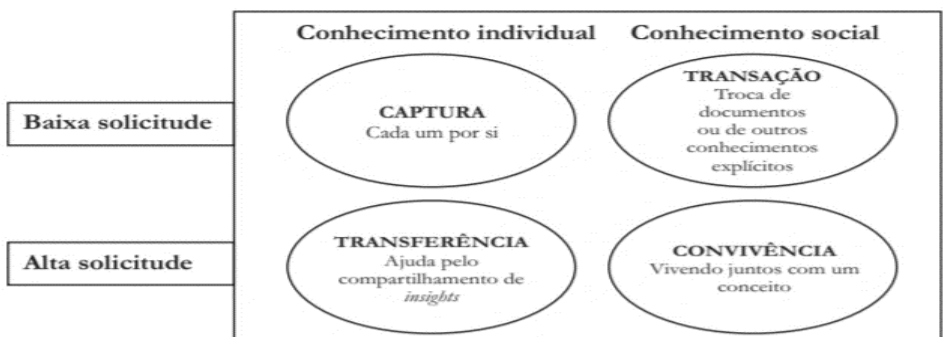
Conhecimento individual

Conhecimento social

Baixa solicitude

Alta solicitude

CAPTURA
Cada um por si

TRANSAÇÃO
Troca de documentos ou de outros conhecimentos explícitos

TRANSFERÊNCIA
Ajuda pelo compartilhamento de *insights*

CONVIVÊNCIA
Vivendo juntos com um conceito